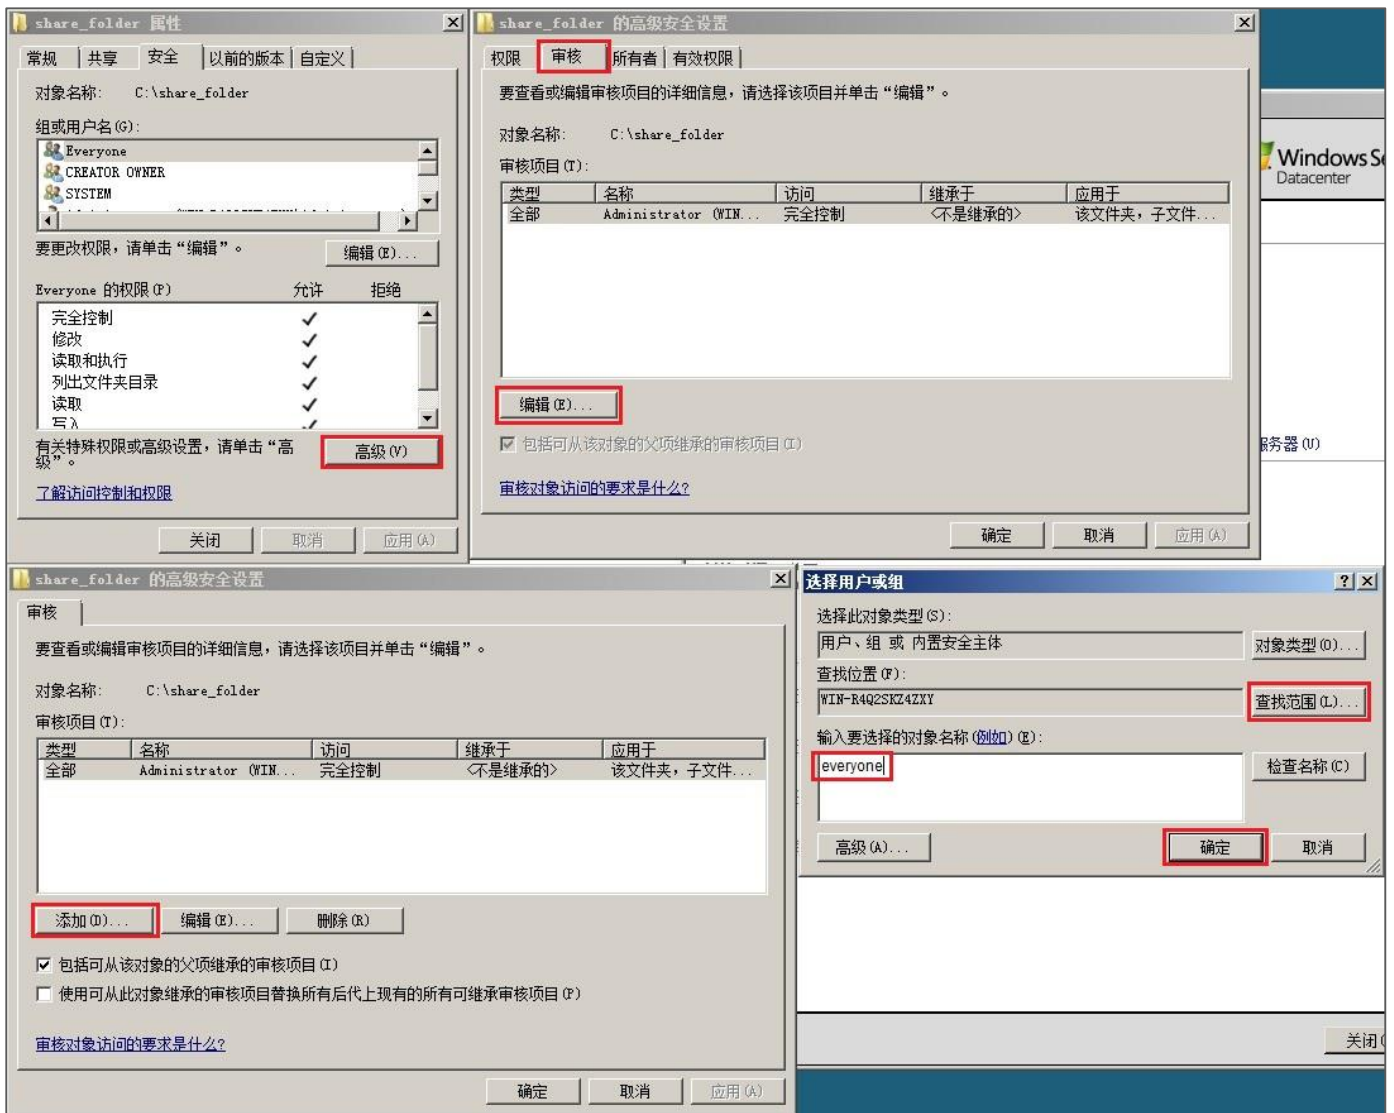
share_folder 属性

常规 | 共享 | 安全 | 以前的版本 | 自定义

对象名称: C:\share_folder

组或用户名(G):

Everyone
CREATOR OWNER
SYSTEM
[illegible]

要更改权限，请单击"编辑"。 编辑(E)...

Everyone 的权限(P) 允许 拒绝

| | 允许 | 拒绝 |
|---|---|---|
| 完全控制 | ✓ | |
| 修改 | ✓ | |
| 读取和执行 | ✓ | |
| 列出文件夹目录 | ✓ | |
| 读取 | ✓ | |
| 写入 | ✓ | |

有关特殊权限或高级设置，请单击"高级"。 高级(V)

了解访问控制和权限

关闭 取消 应用(A)

share_folder 的高级安全设置

权限 | 审核 | 所有者 | 有效权限

要查看或编辑审核项目的详细信息，请选择该项目并单击"编辑"。

对象名称: C:\share_folder

审核项目(T):

| 类型 | 名称 | 访问 | 继承于 | 应用于 |
|---|---|---|---|---|
| 全部 | Administrator (WIN... | 完全控制 | <不是继承的> | 该文件夹，子文件... |

编辑(E)...

包括可从该对象的父项继承的审核项目(I)

审核对象访问的要求是什么?

确定 取消 应用(A)

Windows S
Datacenter

服务器(U)

share_folder 的高级安全设置

审核

要查看或编辑审核项目的详细信息，请选择该项目并单击"编辑"。

对象名称: C:\share_folder

审核项目(T):

| 类型 | 名称 | 访问 | 继承于 | 应用于 |
|---|---|---|---|---|
| 全部 | Administrator (WIN... | 完全控制 | <不是继承的> | 该文件夹，子文件... |

添加(D)... 编辑(E)... 删除(R)

包括可从该对象的父项继承的审核项目(I)

使用可从此对象继承的审核项目替换所有后代上现有的所有可继承审核项目(P)

审核对象访问的要求是什么?

确定 取消 应用(A)

选择用户或组

选择此对象类型(S):
用户、组 或 内置安全主体 对象类型(O)...

查找位置(F):
WIN-R4Q2SKZ4ZXY 查找范围(L)...

输入要选择的对象名称(例如)(E):
everyone 检查名称(C)

高级(A)... 确定 取消

关闭